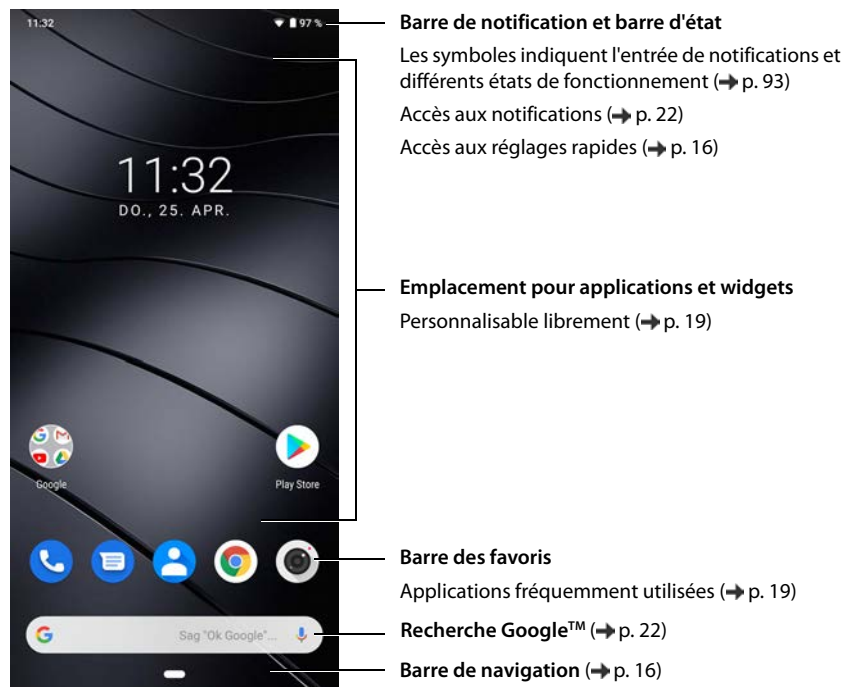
11:32

97 %

11:32

DO., 25. APR.

Google

Play Store

Sag "Ok Google"...

**Barre de notification et barre d'état**

Les symboles indiquent l'entrée de notifications et différents états de fonctionnement (→ p. 93)

Accès aux notifications (→ p. 22)

Accès aux réglages rapides (→ p. 16)

**Emplacement pour applications et widgets**

Personnalisable librement (→ p. 19)

**Barre des favoris**

Applications fréquemment utilisées (→ p. 19)

**Recherche Google™** (→ p. 22)

**Barre de navigation** (→ p. 16)